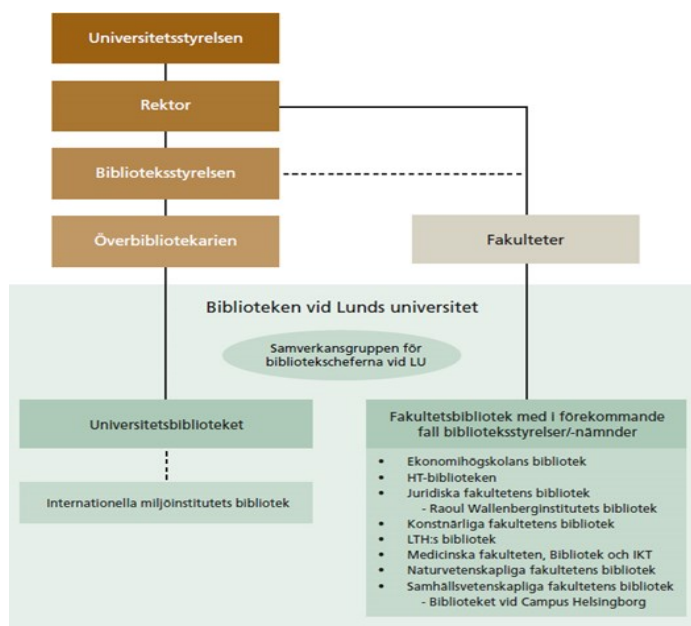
Universitetsstyrelsen

Rektor

Biblioteksstyrelsen

Överbibliotekarien

Fakulteter

Biblioteken vid Lunds universitet

Samverkansgruppen för bibliotekscheferna vid LU

Universitetsbiblioteket

Internationella miljöinstitutets bibliotek

Fakultetsbibliotek med i förekommande fall biblioteksstyrelser/-nämnder

- Ekonomihögskolans bibliotek
- HT-biblioteken
- Juridiska fakultetens bibliotek
  - Raoul Wallenberginstitutets bibliotek
- Konstnärliga fakultetens bibliotek
- LTH:s bibliotek
- Medicinska fakulteten, Bibliotek och IKT
- Naturvetenskapliga fakultetens bibliotek
- Samhällsvetenskapliga fakultetens bibliotek
  - Biblioteket vid Campus Helsingborg